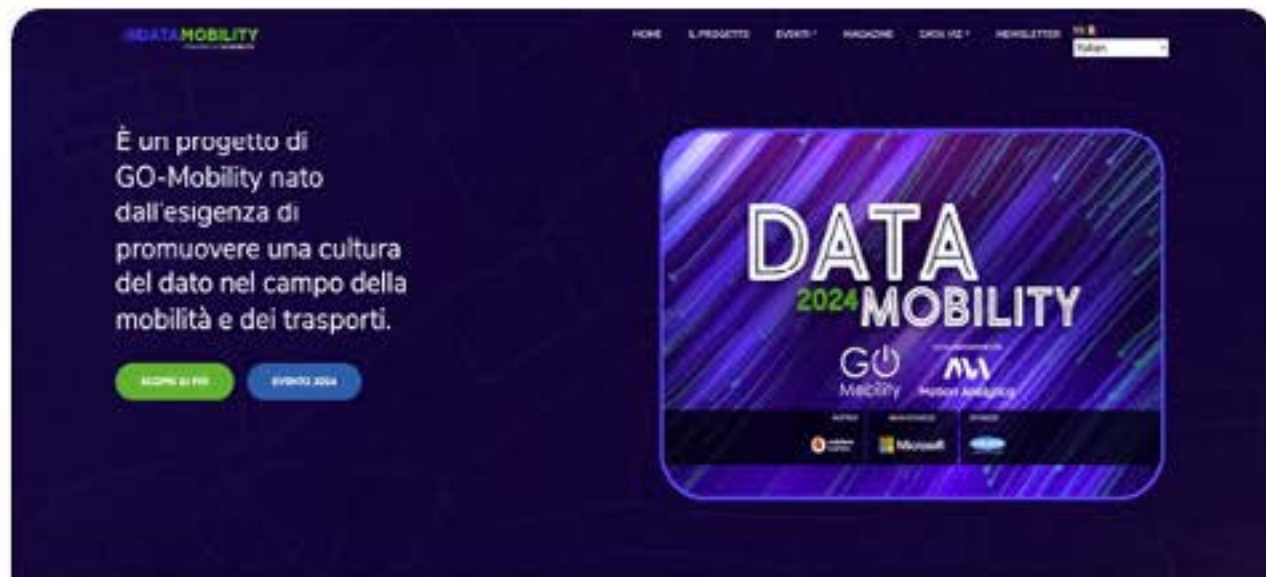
#DATAMOBILITY

HOME IL PROGETTO EVENTI MAGAZINE CHI SIAMO NEWSLETTER

Italian

È un progetto di GO-Mobility nato dall'esigenza di promuovere una cultura del dato nel campo della mobilità e dei trasporti.

SCOPRI DI PIÙ EVENTO 2024

DATA 2024 MOBILITY

GO Mobility

Motion Analytica

Microsoft